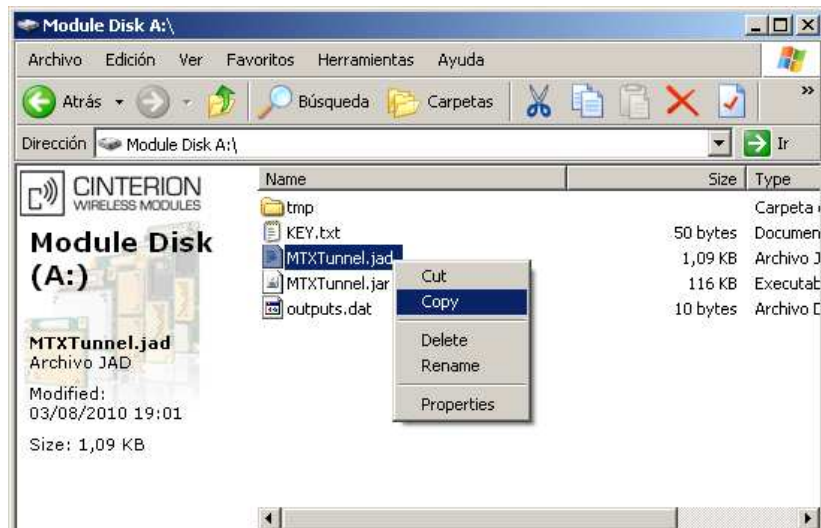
Module Disk A:\

Archivo Edición Ver Favoritos Herramientas Ayuda

Atrás Búsqueda Carpetas

Dirección Module Disk A:\ Ir

CINTERION WIRELESS MODULES

Module Disk (A:)

MTXTunnel.jad
Archivo JAD

Modified:
03/08/2010 19:01

Size: 1,09 KB

| Name | Size | Type |
|---|---|---|
| tmp | | Carpeta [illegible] |
| KEY.txt | 50 bytes | Documen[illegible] |
| MTXTunnel.jad | 1,09 KB | Archivo J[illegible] |
| MTXTunnel.jar | 116 KB | Executab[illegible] |
| outputs.dat | 10 bytes | Archivo D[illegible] |

Cut
Copy
Delete
Rename
Properties